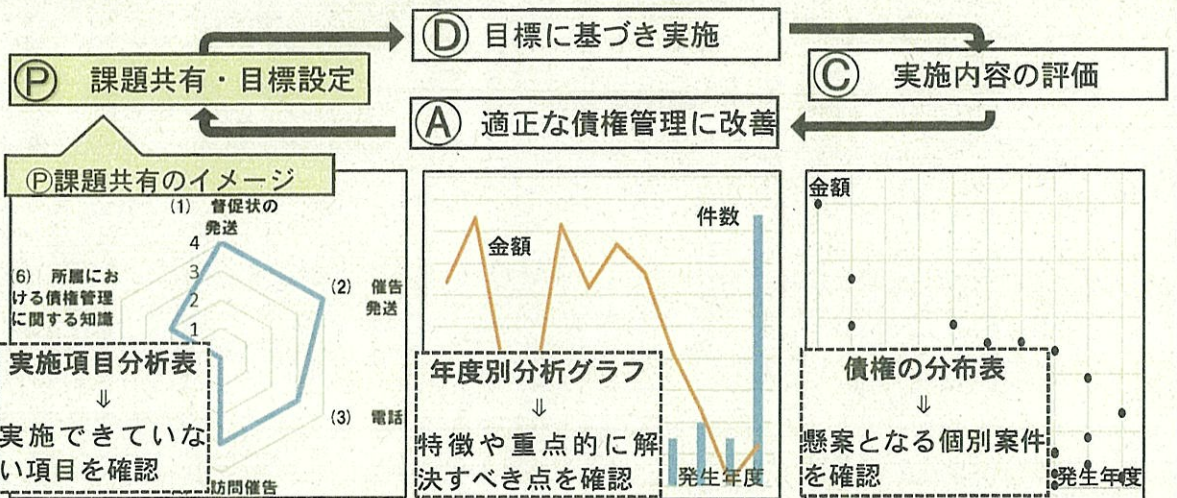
Ⓓ 目標に基づき実施

Ⓟ 課題共有・目標設定

Ⓒ 実施内容の評価

Ⓐ 適正な債権管理に改善

Ⓟ課題共有のイメージ

(1) 督促状の発送

4
3
2
1

(6) 所属における債権管理に関する知識

(2) 催告発送

(3) 電話

訪問催告

実施項目分析表
⇓
実施できていない項目を確認

金額

件数

年度別分析グラフ
⇓
特徴や重点的に解決すべき点を確認

発生年度

金額

債権の分布表
⇓
懸案となる個別案件を確認

発生年度